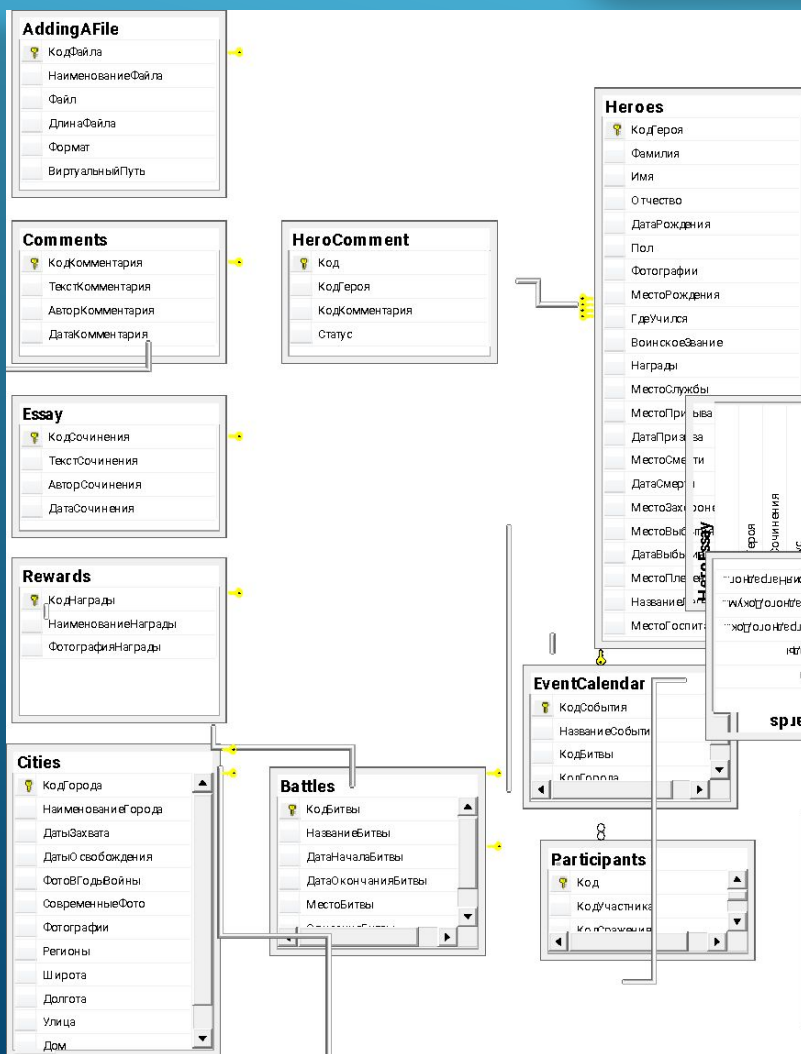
AddingAFile
КодФайла
НаименованиеФайла
Файл
ДлинаФайла
Формат
ВиртуальныйПуть

Comments
КодКомментария
ТекстКомментария
АвторКомментария
ДатаКомментария

HeroComment
Код
КодГероя
КодКомментария
Статус

Heroes
КодГероя
Фамилия
Имя
Отчество
ДатаРождения
Пол
Фотографии
МестоРождения
ГдеУчился
ВоинскоеЗвание
Награды
МестоСлужбы
МестоПризыва
ДатаПризыва
МестоСмерти
ДатаСмерти
МестоЗахоронения
МестоВыбытия
ДатаВыбытия
МестоПлена
НазваниеЕ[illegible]
МестоГоспиталя

Essay
КодСочинения
ТекстСочинения
АвторСочинения
ДатаСочинения

HeroEssay
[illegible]героя
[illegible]сочинения

Rewards
КодНаграды
НаименованиеНаграды
ФотографияНаграды

EventCalendar
КодСобытия
НазваниеСобытия
КодБитвы
КодГорода

Cities
КодГорода
НаименованиеГорода
ДатыЗахвата
ДатыОсвобождения
ФотоВГодыВойны
СовременныеФото
Фотографии
Регионы
Широта
Долгота
Улица
Дом

Battles
КодБитвы
НазваниеБитвы
ДатаНачалаБитвы
ДатаОкончанияБитвы
МестоБитвы

Participants
Код
КодУчастника
КодСражения